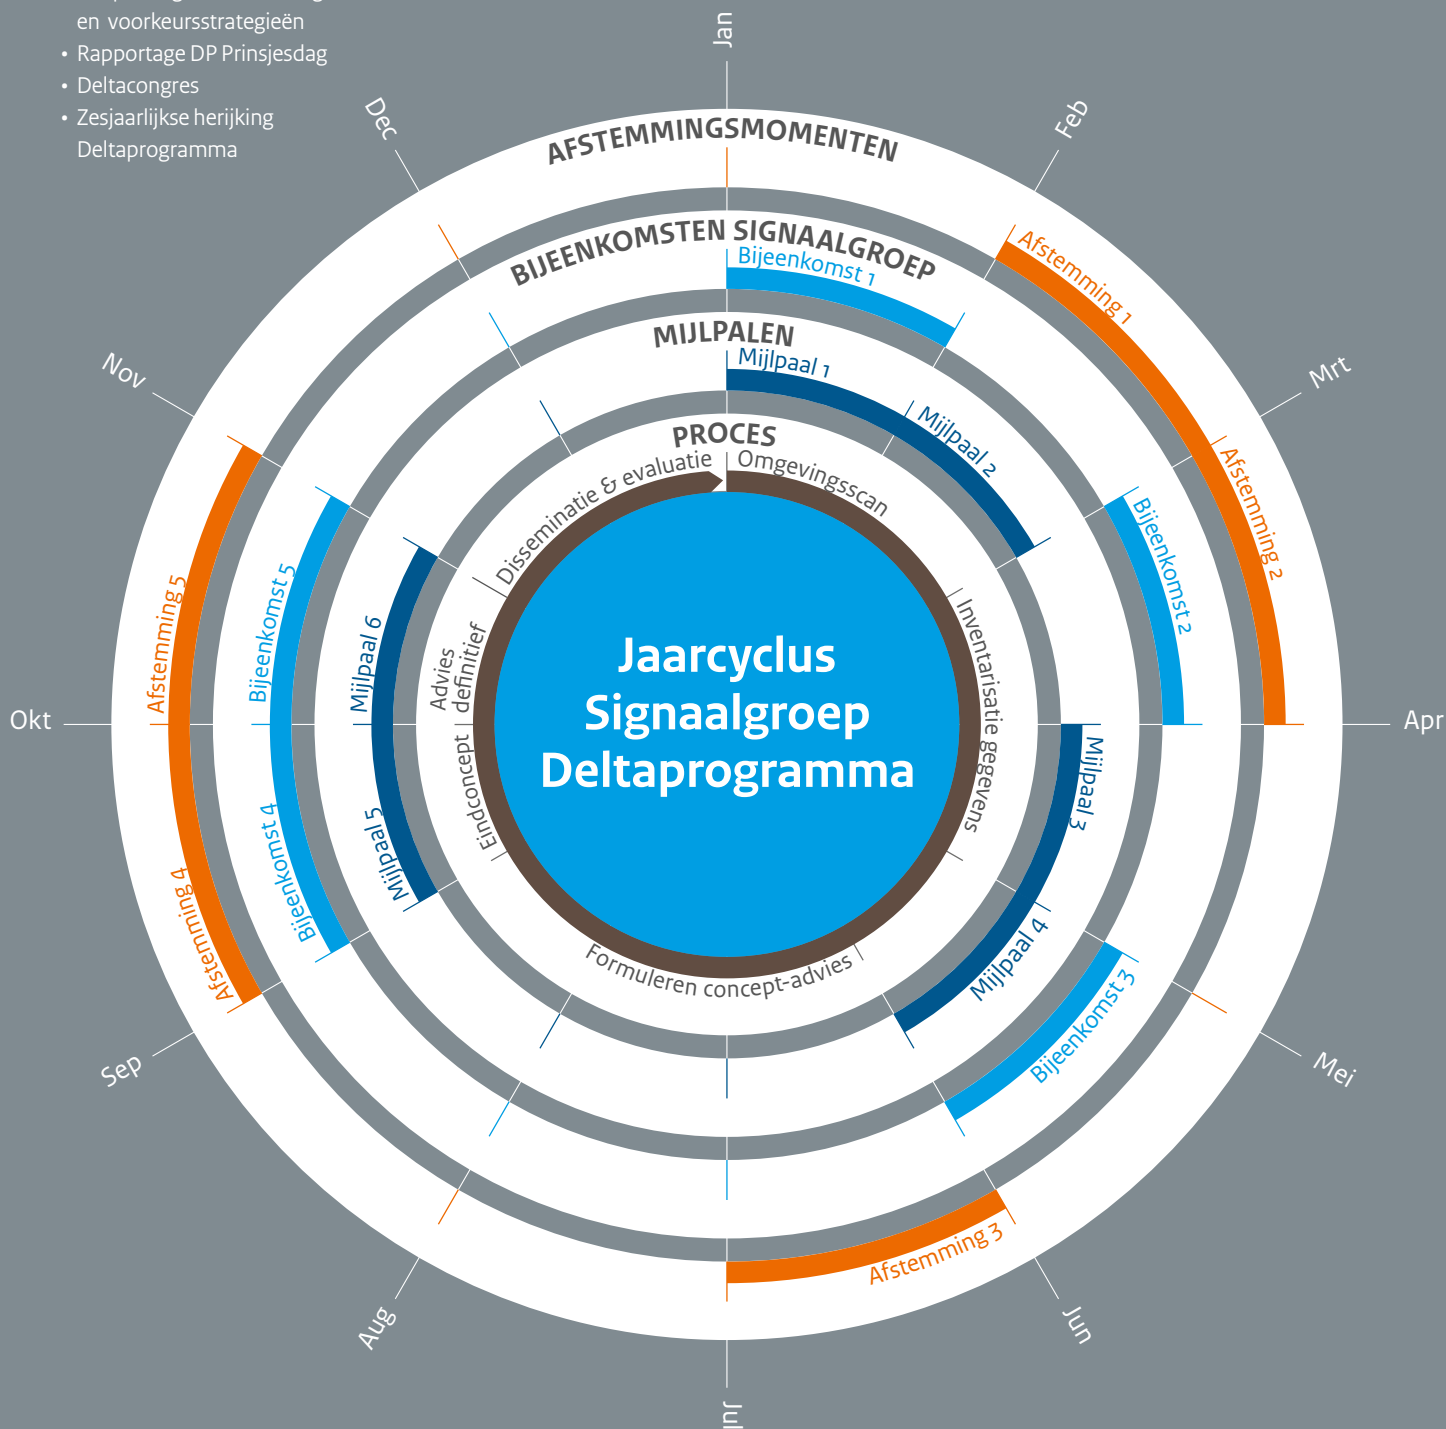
en voorkeursstrategieën
• Rapportage DP Prinsjesdag
• Deltacongres
• Zesjaarlijkse herijking Deltaprogramma

Jan
Feb
Mrt
Apr
Mei
Jun
Jul
Aug
Sep
Okt
Nov
Dec

AFSTEMMINGSMOMENTEN
Afstemming 1
Afstemming 2
Afstemming 3
Afstemming 4
Afstemming 5

BIJEENKOMSTEN SIGNAALGROEP
Bijeenkomst 1
Bijeenkomst 2
Bijeenkomst 3
Bijeenkomst 4
Bijeenkomst 5

MIJLPALEN
Mijlpaal 1
Mijlpaal 2
Mijlpaal 3
Mijlpaal 4
Mijlpaal 5
Mijlpaal 6

PROCES
Omgevingsscan
Inventarisatie gegevens
Formuleren concept-advies
Eindconcept
Advies definitief
Disseminatie & evaluatie

Jaarcyclus Signaalgroep Deltaprogramma